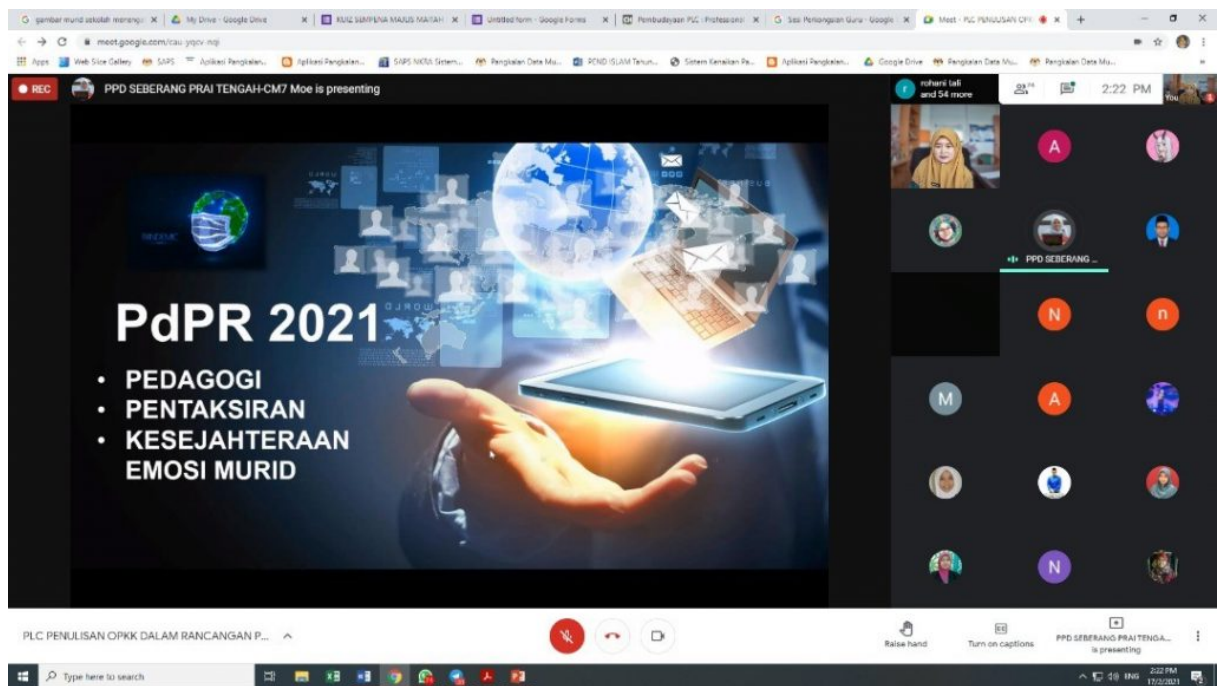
G gambar murid sekolah menengah | My Drive - Google Drive | KUIZ SEMPENA MAJLIS MARAH | Untitled form - Google Forms | Pembudayaan PLC (Professional | G Sesi Perkongsian Guru - Google | Meet - PLC PENULISAN OPK

meet.google.com/cau-yqcv-nqi

Apps | Web Slice Gallery | SAPS | Aplikasi Pangkalan... | Aplikasi Pangkalan... | SAPS NKRA Sistem... | Pangkalan Data Mu... | PCND ISLAM Tahun... | Sistem Kenaikan Pa... | Aplikasi Pangkalan... | Google Drive | Pangkalan Data Mu... | Pangkalan Data Mu...

REC

PPD SEBERANG PRAI TENGAH-CM7 Moe is presenting

rohani tali and 54 more

2:22 PM

You

PdPR 2021

• PEDAGOGI
• PENTAKSIRAN
• KESEJAHTERAAN EMOSI MURID

PPD SEBERANG ...

A

N

n

M

A

N

PLC PENULISAN OPKK DALAM RANCANGAN P...

Raise hand

Turn on captions

PPD SEBERANG PRAI TENGA... is presenting

Type here to search

ENG 2:22 PM 17/2/2021